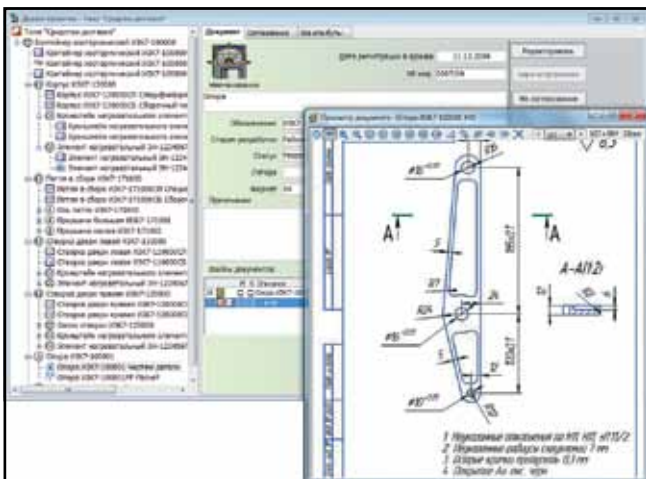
Документ | Согласование | Ход событий

Дата регистрации в архиве: 11.11.2008

№ изд. ОЭКП.

Регистрировать

Не согласовано

Просмотр документа

A

A

A–A(1:2)

1 Неуказанные отклонения по H11, h11, ±IT11/2

2 Неуказанные радиусы сопряжения 1 мм

3 Острые кромки притупить 0,3 мм

$\sqrt{0{,}3}$